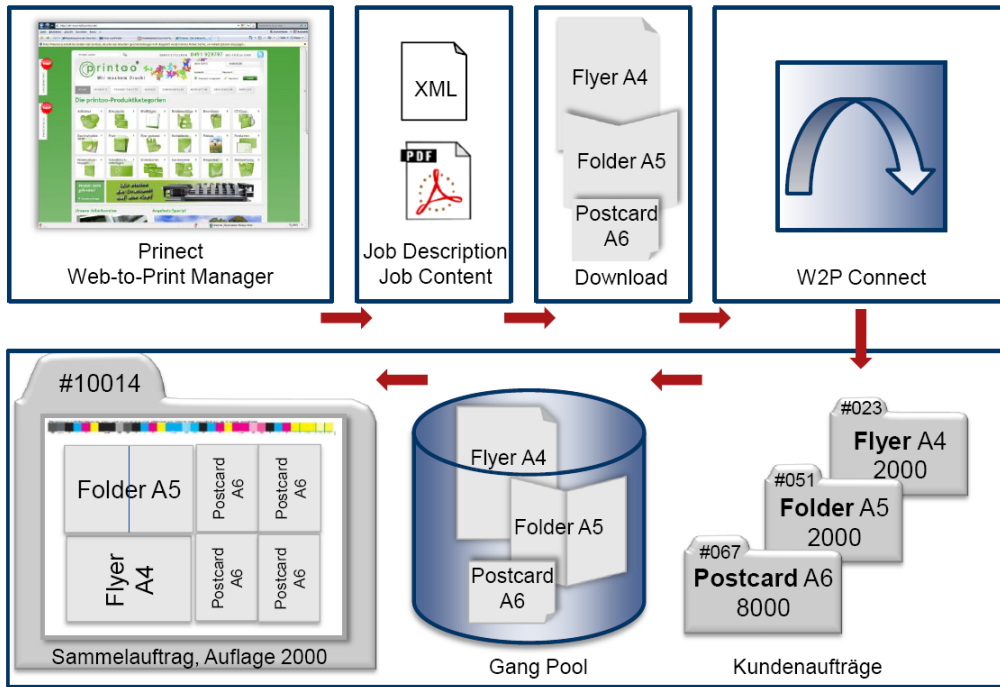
printoo
Wir machen Druck
Die printoo-Produktkategorien

Prinect
Web-to-Print Manager

XML
PDF
Job Description
Job Content

Flyer A4
Folder A5
Postcard A6
Download

W2P Connect

#10014
Folder A5
Postcard A6
Postcard A6
Flyer A4
Postcard A6
Postcard A6
Sammelauftrag, Auflage 2000

Flyer A4
Folder A5
Postcard A6
Gang Pool

#023
Flyer A4
2000
#051
Folder A5
2000
#067
Postcard A6
8000
Kundenaufträge